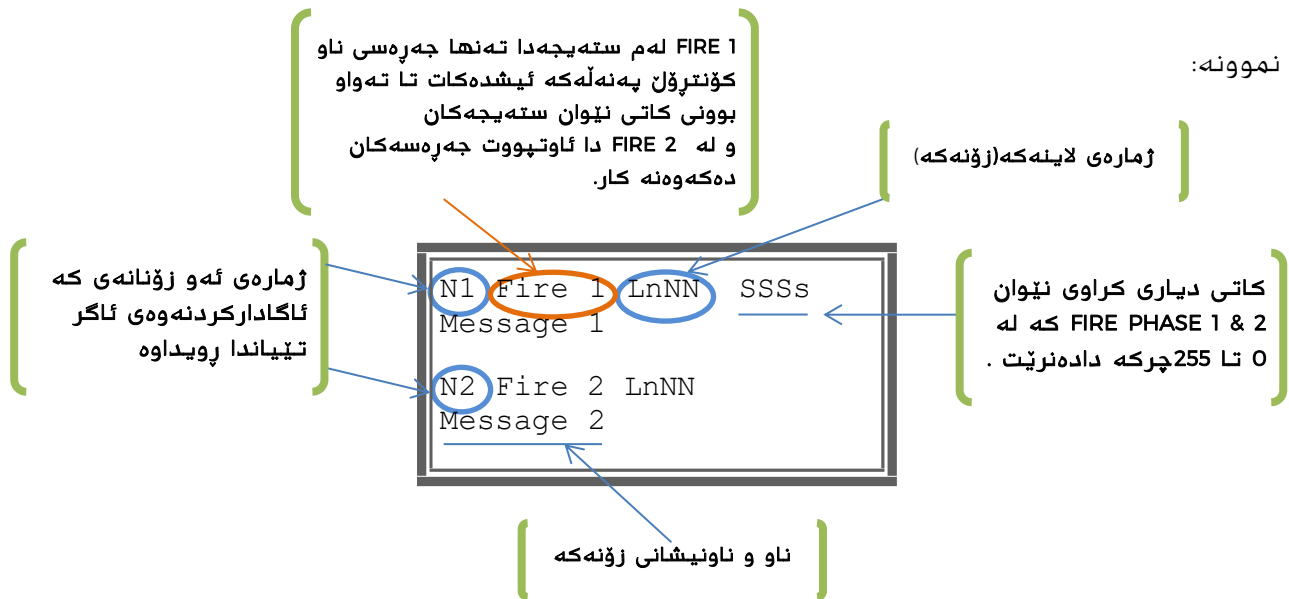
نموونە:

FIRE 1 لەم ستەیجەدا تەنها جەرەسی ناو کۆنترۆڵ پەنەڵەکە ئیشدەکات تا تەواو بوونی کاتی نێوان ستەیجەکان و لە FIRE 2 دا ئاوتپووت جەرەسەکان دەکەوەنە کار.

ژمارەی لاینەکە(زۆنەکە)

ژمارەی ئەو زۆنانەی کە ئاگادارکردنەوەی ئاگر تێیاندا ڕویداوە

N1 Fire 1 LnNN SSSs
Message 1

N2 Fire 2 LnNN
Message 2

کاتی دیاری کراوی نێوان FIRE PHASE 1 & 2 کە لە 0 تا 255چرکە دادەنرێت .

ناو و ناونیشانی زۆنەکە